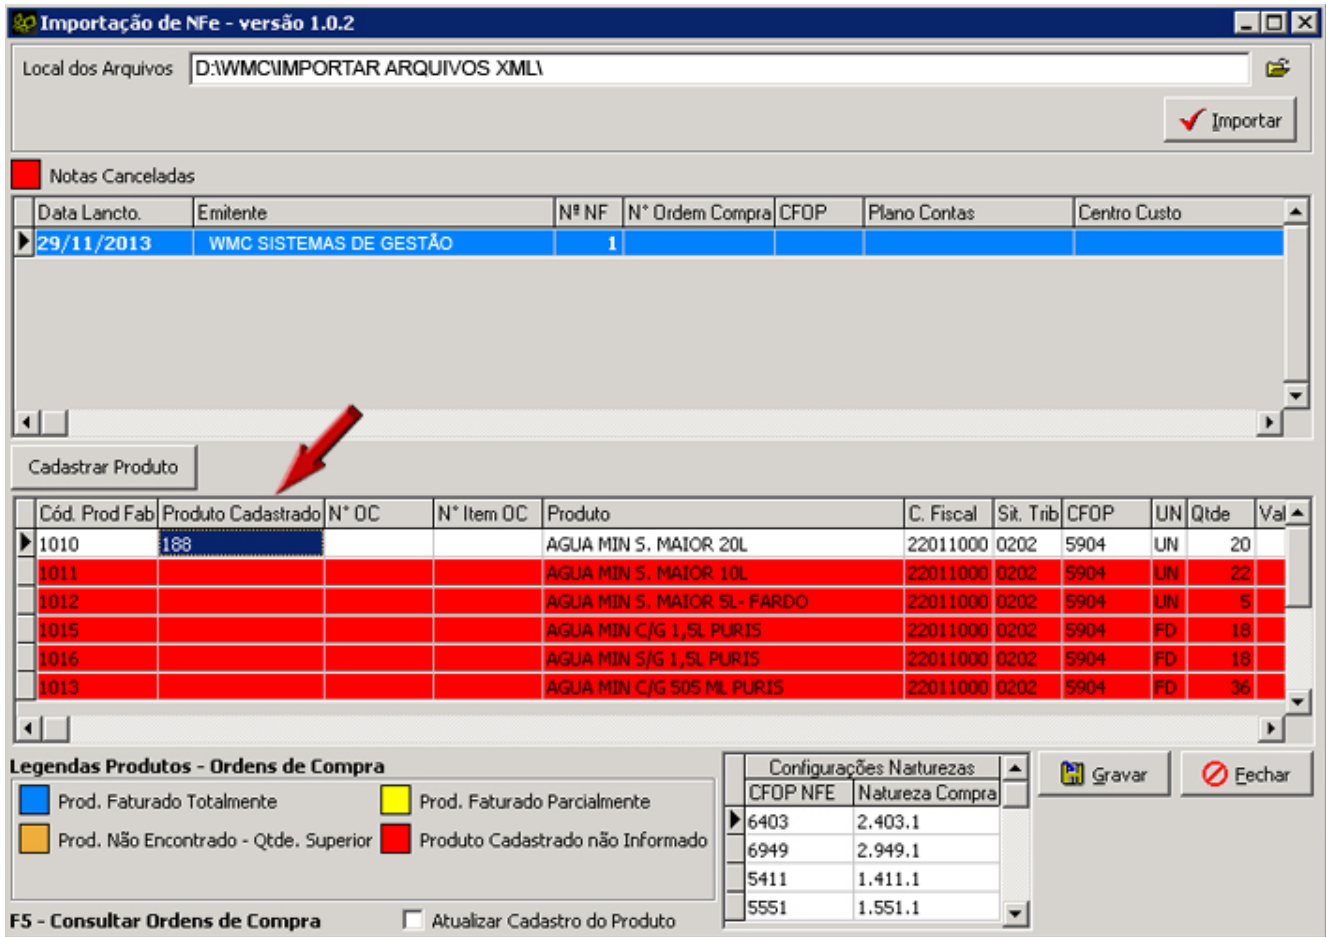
Importação de NFe - versão 1.0.2

Local dos Arquivos D:\WMC\IMPORTAR ARQUIVOS XML\

Importar

Notas Canceladas

| Data Lancto. | Emitente | Nº NF | N° Ordem Compra | CFOP | Plano Contas | Centro Custo |
|---|---|---|---|---|---|---|
| 29/11/2013 | WMC SISTEMAS DE GESTÃO | 1 | | | | |

Cadastrar Produto

| Cód. Prod Fab | Produto Cadastrado | N° OC | N° Item OC | Produto | C. Fiscal | Sit. Trib | CFOP | UN | Qtde | Val |
|---|---|---|---|---|---|---|---|---|---|---|
| 1010 | 188 | | | AGUA MIN S. MAIOR 20L | 22011000 | 0202 | 5904 | UN | 20 | |
| 1011 | | | | AGUA MIN S. MAIOR 10L | 22011000 | 0202 | 5904 | UN | 22 | |
| 1012 | | | | AGUA MIN S. MAIOR 5L- FARDO | 22011000 | 0202 | 5904 | UN | 5 | |
| 1015 | | | | AGUA MIN C/G 1,5L PURIS | 22011000 | 0202 | 5904 | FD | 18 | |
| 1016 | | | | AGUA MIN S/G 1,5L PURIS | 22011000 | 0202 | 5904 | FD | 18 | |
| 1013 | | | | AGUA MIN C/G 505 ML PURIS | 22011000 | 0202 | 5904 | FD | 36 | |

Legendas Produtos - Ordens de Compra

Prod. Faturado Totalmente
Prod. Faturado Parcialmente
Prod. Não Encontrado - Qtde. Superior
Produto Cadastrado não Informado

Configurações Narturezas

| CFOP NFE | Natureza Compra |
|---|---|
| 6403 | 2.403.1 |
| 6949 | 2.949.1 |
| 5411 | 1.411.1 |
| 5551 | 1.551.1 |

Gravar
Fechar

F5 - Consultar Ordens de Compra
Atualizar Cadastro do Produto